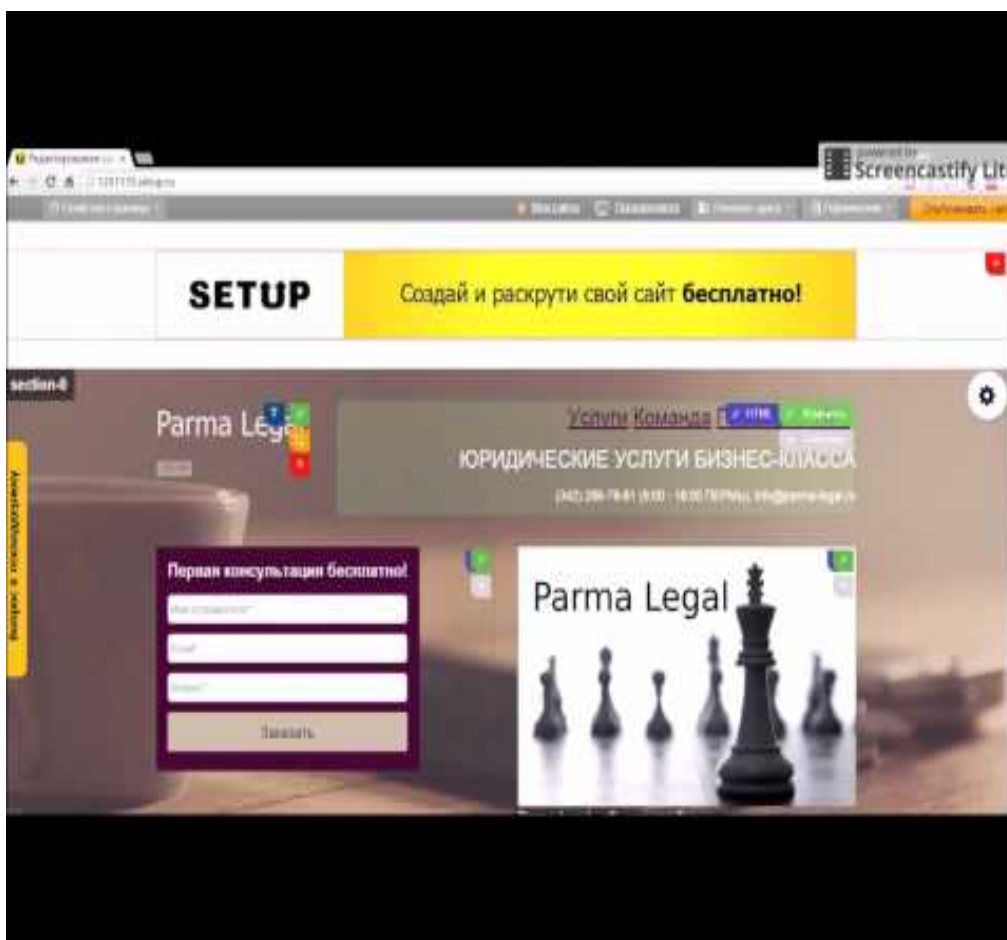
Screencastify Lit

SETUP

Создай и раскрути свой сайт бесплатно!

section-8

Parma Legal

Услуги Команда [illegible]

ЮРИДИЧЕСКИЕ УСЛУГИ БИЗНЕС-КЛАССА

(342) 206-78-81 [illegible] info@parma-legal.ru

Первая консультация бесплатно!

Заказать

Parma Legal